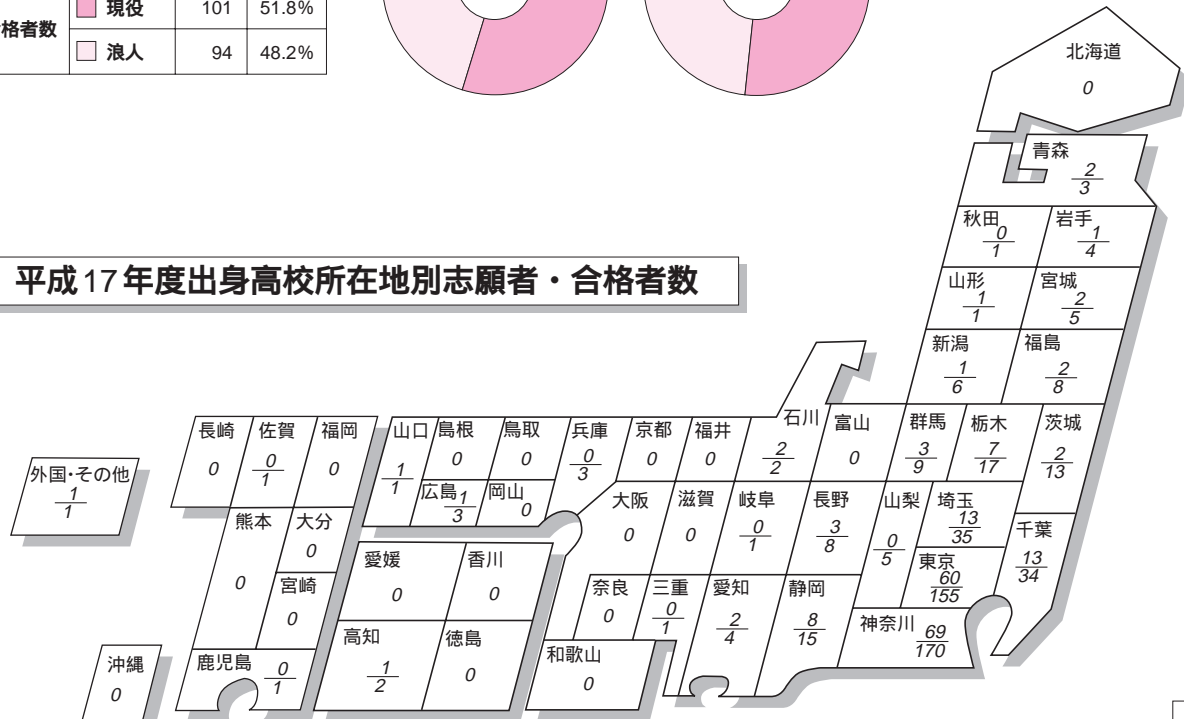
| 格者数 | 現役 | 101 | 51.8% |
|---|---|---|---|
| | 浪人 | 94 | 48.2% |

平成17年度出身高校所在地別志願者・合格者数

北海道 0
青森 $\frac{2}{3}$
秋田 $\frac{0}{1}$
岩手 $\frac{1}{4}$
山形 $\frac{1}{1}$
宮城 $\frac{2}{5}$
新潟 $\frac{1}{6}$
福島 $\frac{2}{8}$
石川 $\frac{2}{2}$
富山 0
群馬 $\frac{3}{9}$
栃木 $\frac{7}{17}$
茨城 $\frac{2}{13}$
長崎 0
佐賀 $\frac{0}{1}$
福岡 0
山口 $\frac{1}{1}$
島根 0
鳥取 0
兵庫 $\frac{0}{3}$
京都 0
福井 0
外国・その他 $\frac{1}{1}$
広島 $\frac{1}{3}$
岡山 0
大阪 0
滋賀 0
岐阜 $\frac{0}{1}$
長野 $\frac{3}{8}$
山梨 $\frac{0}{5}$
埼玉 $\frac{13}{35}$
千葉 $\frac{13}{34}$
熊本 0
大分 0
宮崎 0
愛媛 0
香川 0
東京 $\frac{60}{155}$
奈良 0
三重 $\frac{0}{1}$
愛知 $\frac{2}{4}$
静岡 $\frac{8}{15}$
神奈川 $\frac{69}{170}$
高知 $\frac{1}{2}$
徳島 0
和歌山 0
沖縄 0
鹿児島 $\frac{0}{1}$